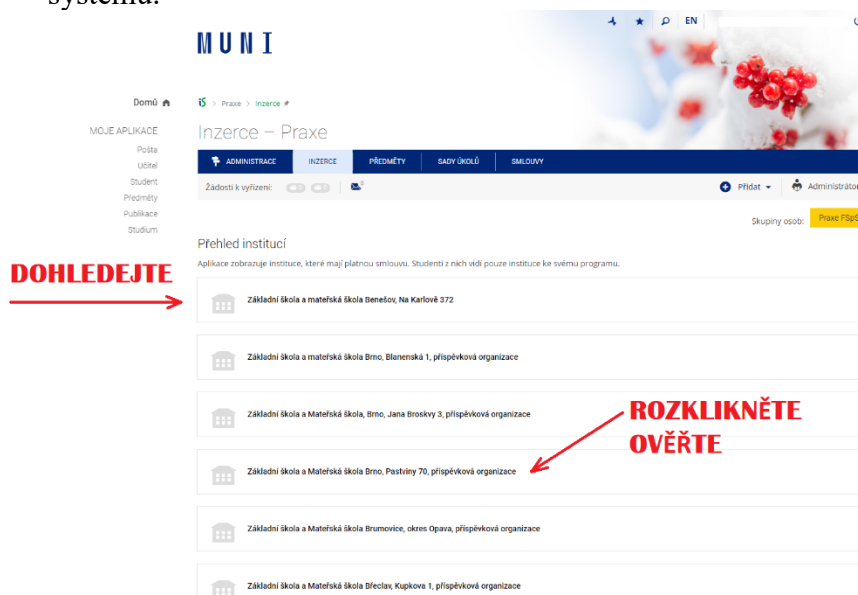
systému.

MUNI

EN

Domů

MOJE APLIKACE
Pošta
Učitel
Student
Předměty
Publikace
Studium

IS > Praxe > Inzerce

Inzerce – Praxe

ADMINISTRACE INZERCE PŘEDMĚTY SADY ÚKOLŮ SMLOUVY

Žádosti k vyřízení:

Přidat Administrátor

Skupiny osob: Praxe FSpS

Přehled institucí

Aplikace zobrazuje instituce, které mají platnou smlouvu. Studenti z nich vidí pouze instituce ke svému programu.

DOHLEDEJTE

Základní škola a mateřská škola Benešov, Na Karlově 372

Základní škola a mateřská škola Brno, Blanenská 1, příspěvková organizace

Základní škola a Mateřská škola, Brno, Jana Broskvy 3, příspěvková organizace

ROZKLIKNĚTE
OVĚŘTE

Základní škola a Mateřská škola Brno, Pastviny 70, příspěvková organizace

Základní škola a Mateřská škola Brumovice, okres Opava, příspěvková organizace

Základní škola a Mateřská škola Břeclav, Kupkova 1, příspěvková organizace